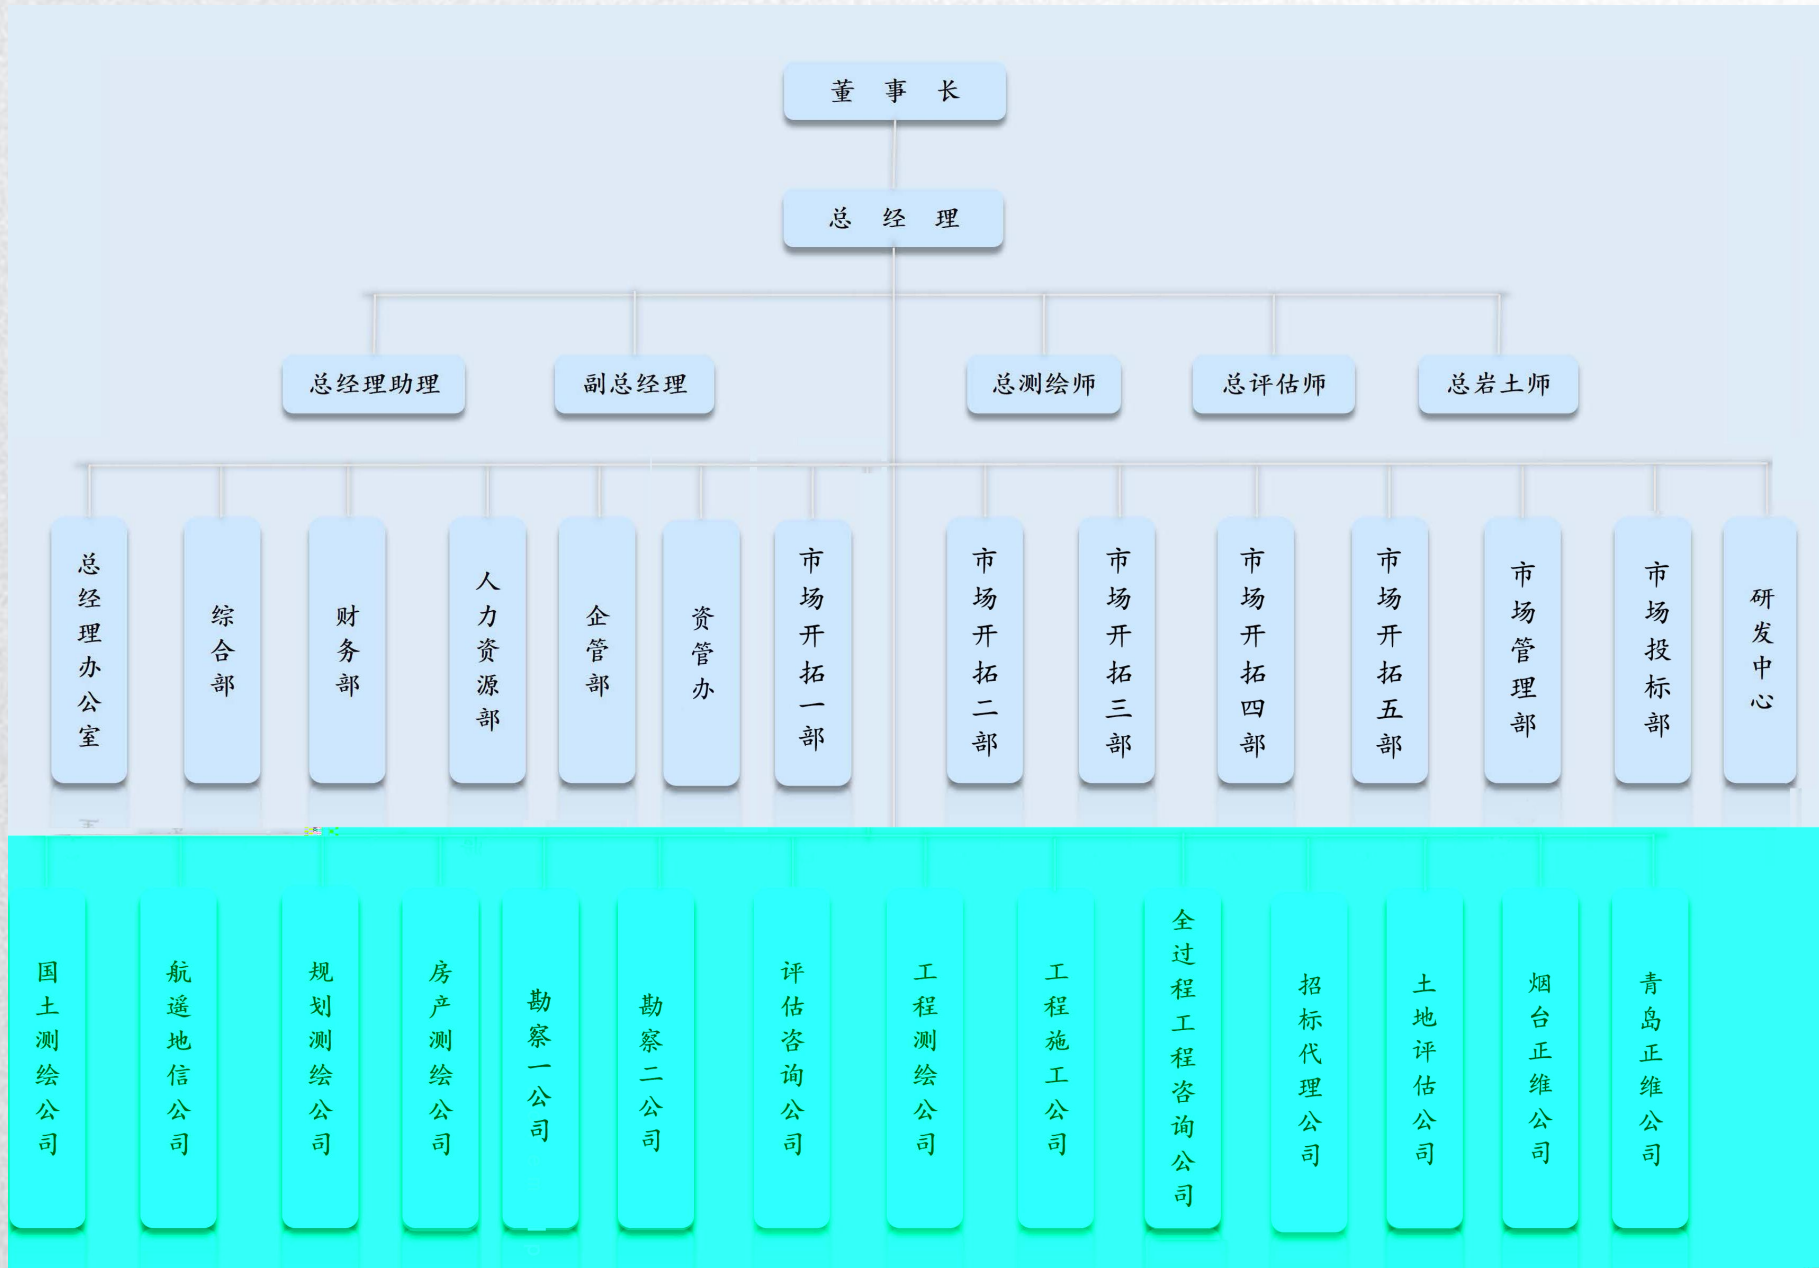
董 事 长

总 经 理

总经理助理

副总经理

总测绘师

总评估师

总岩土师

总经理办公室

综合部

财务部

人力资源部

企管部

资管办

市场开拓一部

市场开拓二部

市场开拓三部

市场开拓四部

市场开拓五部

市场管理部

市场投标部

研发中心

国土测绘公司

航遥地信公司

规划测绘公司

房产测绘公司

勘察一公司

勘察二公司

评估咨询公司

工程测绘公司

工程施工公司

全过程工程咨询公司

招标代理公司

土地评估公司

烟台正维公司

青岛正维公司